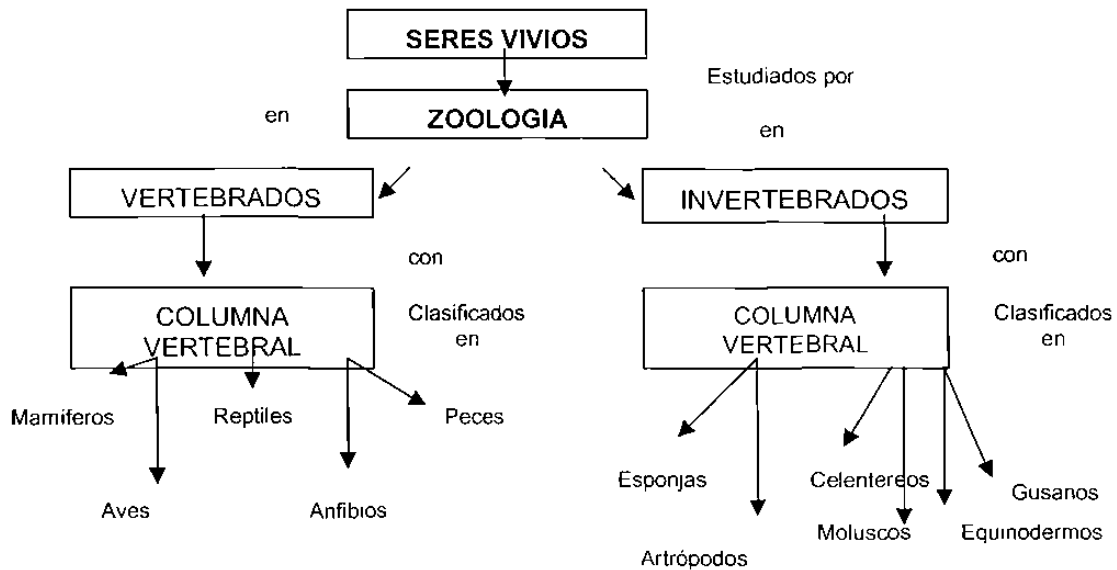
SERES VIVIOS

Estudiados por

en

ZOOLOGIA

en

VERTEBRADOS

INVERTEBRADOS

con

con

COLUMNA VERTEBRAL

Clasificados en

COLUMNA VERTEBRAL

Clasificados en

Mamiferos

Reptiles

Peces

Aves

Anfibios

Esponjas

Celentereos

Gusanos

Artrópodos

Moluscos

Equinodermos